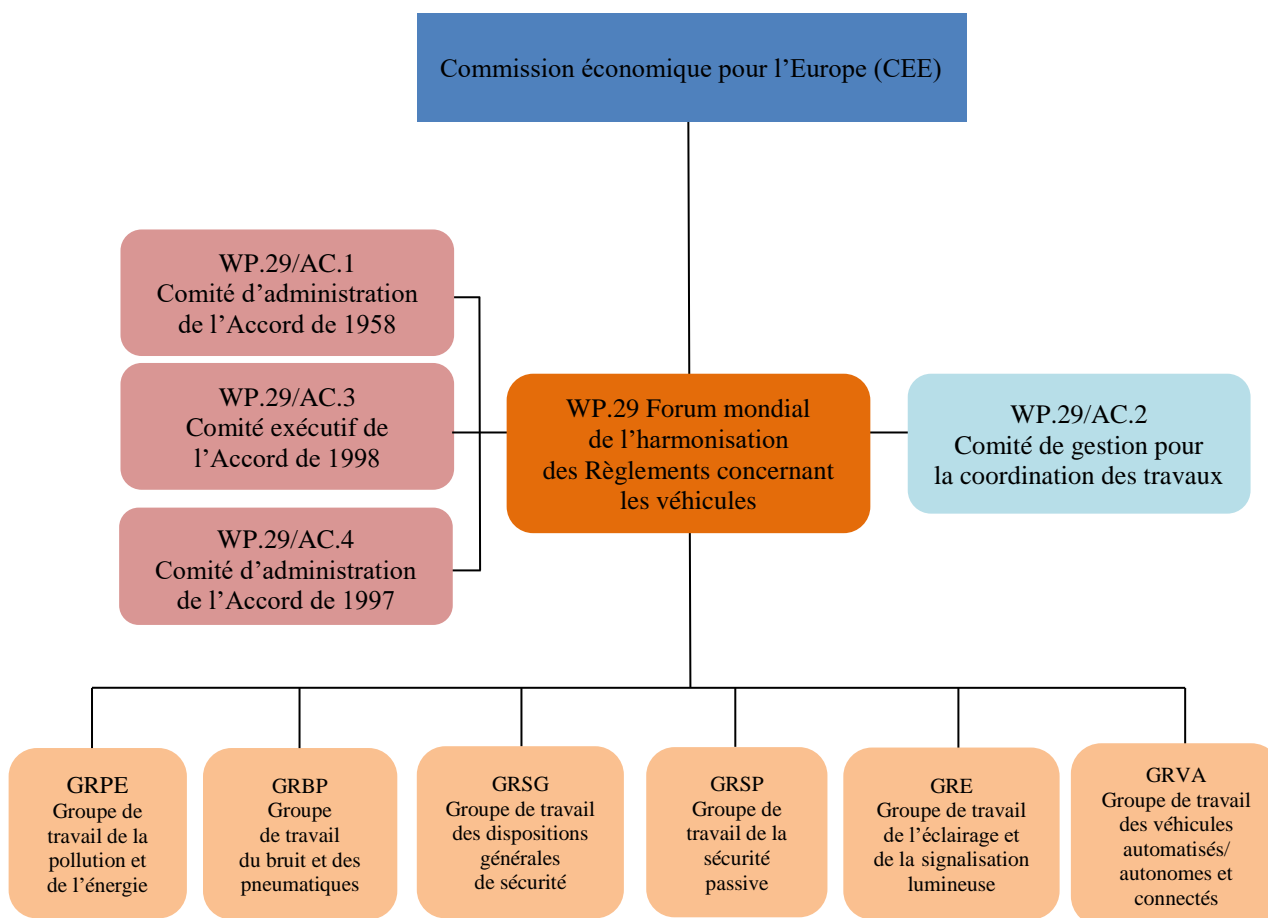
Commission économique pour l’Europe (CEE)

WP.29/AC.1
Comité d’administration de l’Accord de 1958

WP.29/AC.3
Comité exécutif de l’Accord de 1998

WP.29/AC.4
Comité d’administration de l’Accord de 1997

WP.29 Forum mondial de l’harmonisation des Règlements concernant les véhicules

WP.29/AC.2
Comité de gestion pour la coordination des travaux

GRPE
Groupe de travail de la pollution et de l’énergie

GRBP
Groupe de travail du bruit et des pneumatiques

GRSG
Groupe de travail des dispositions générales de sécurité

GRSP
Groupe de travail de la sécurité passive

GRE
Groupe de travail de l’éclairage et de la signalisation lumineuse

GRVA
Groupe de travail des véhicules automatisés/ autonomes et connectés